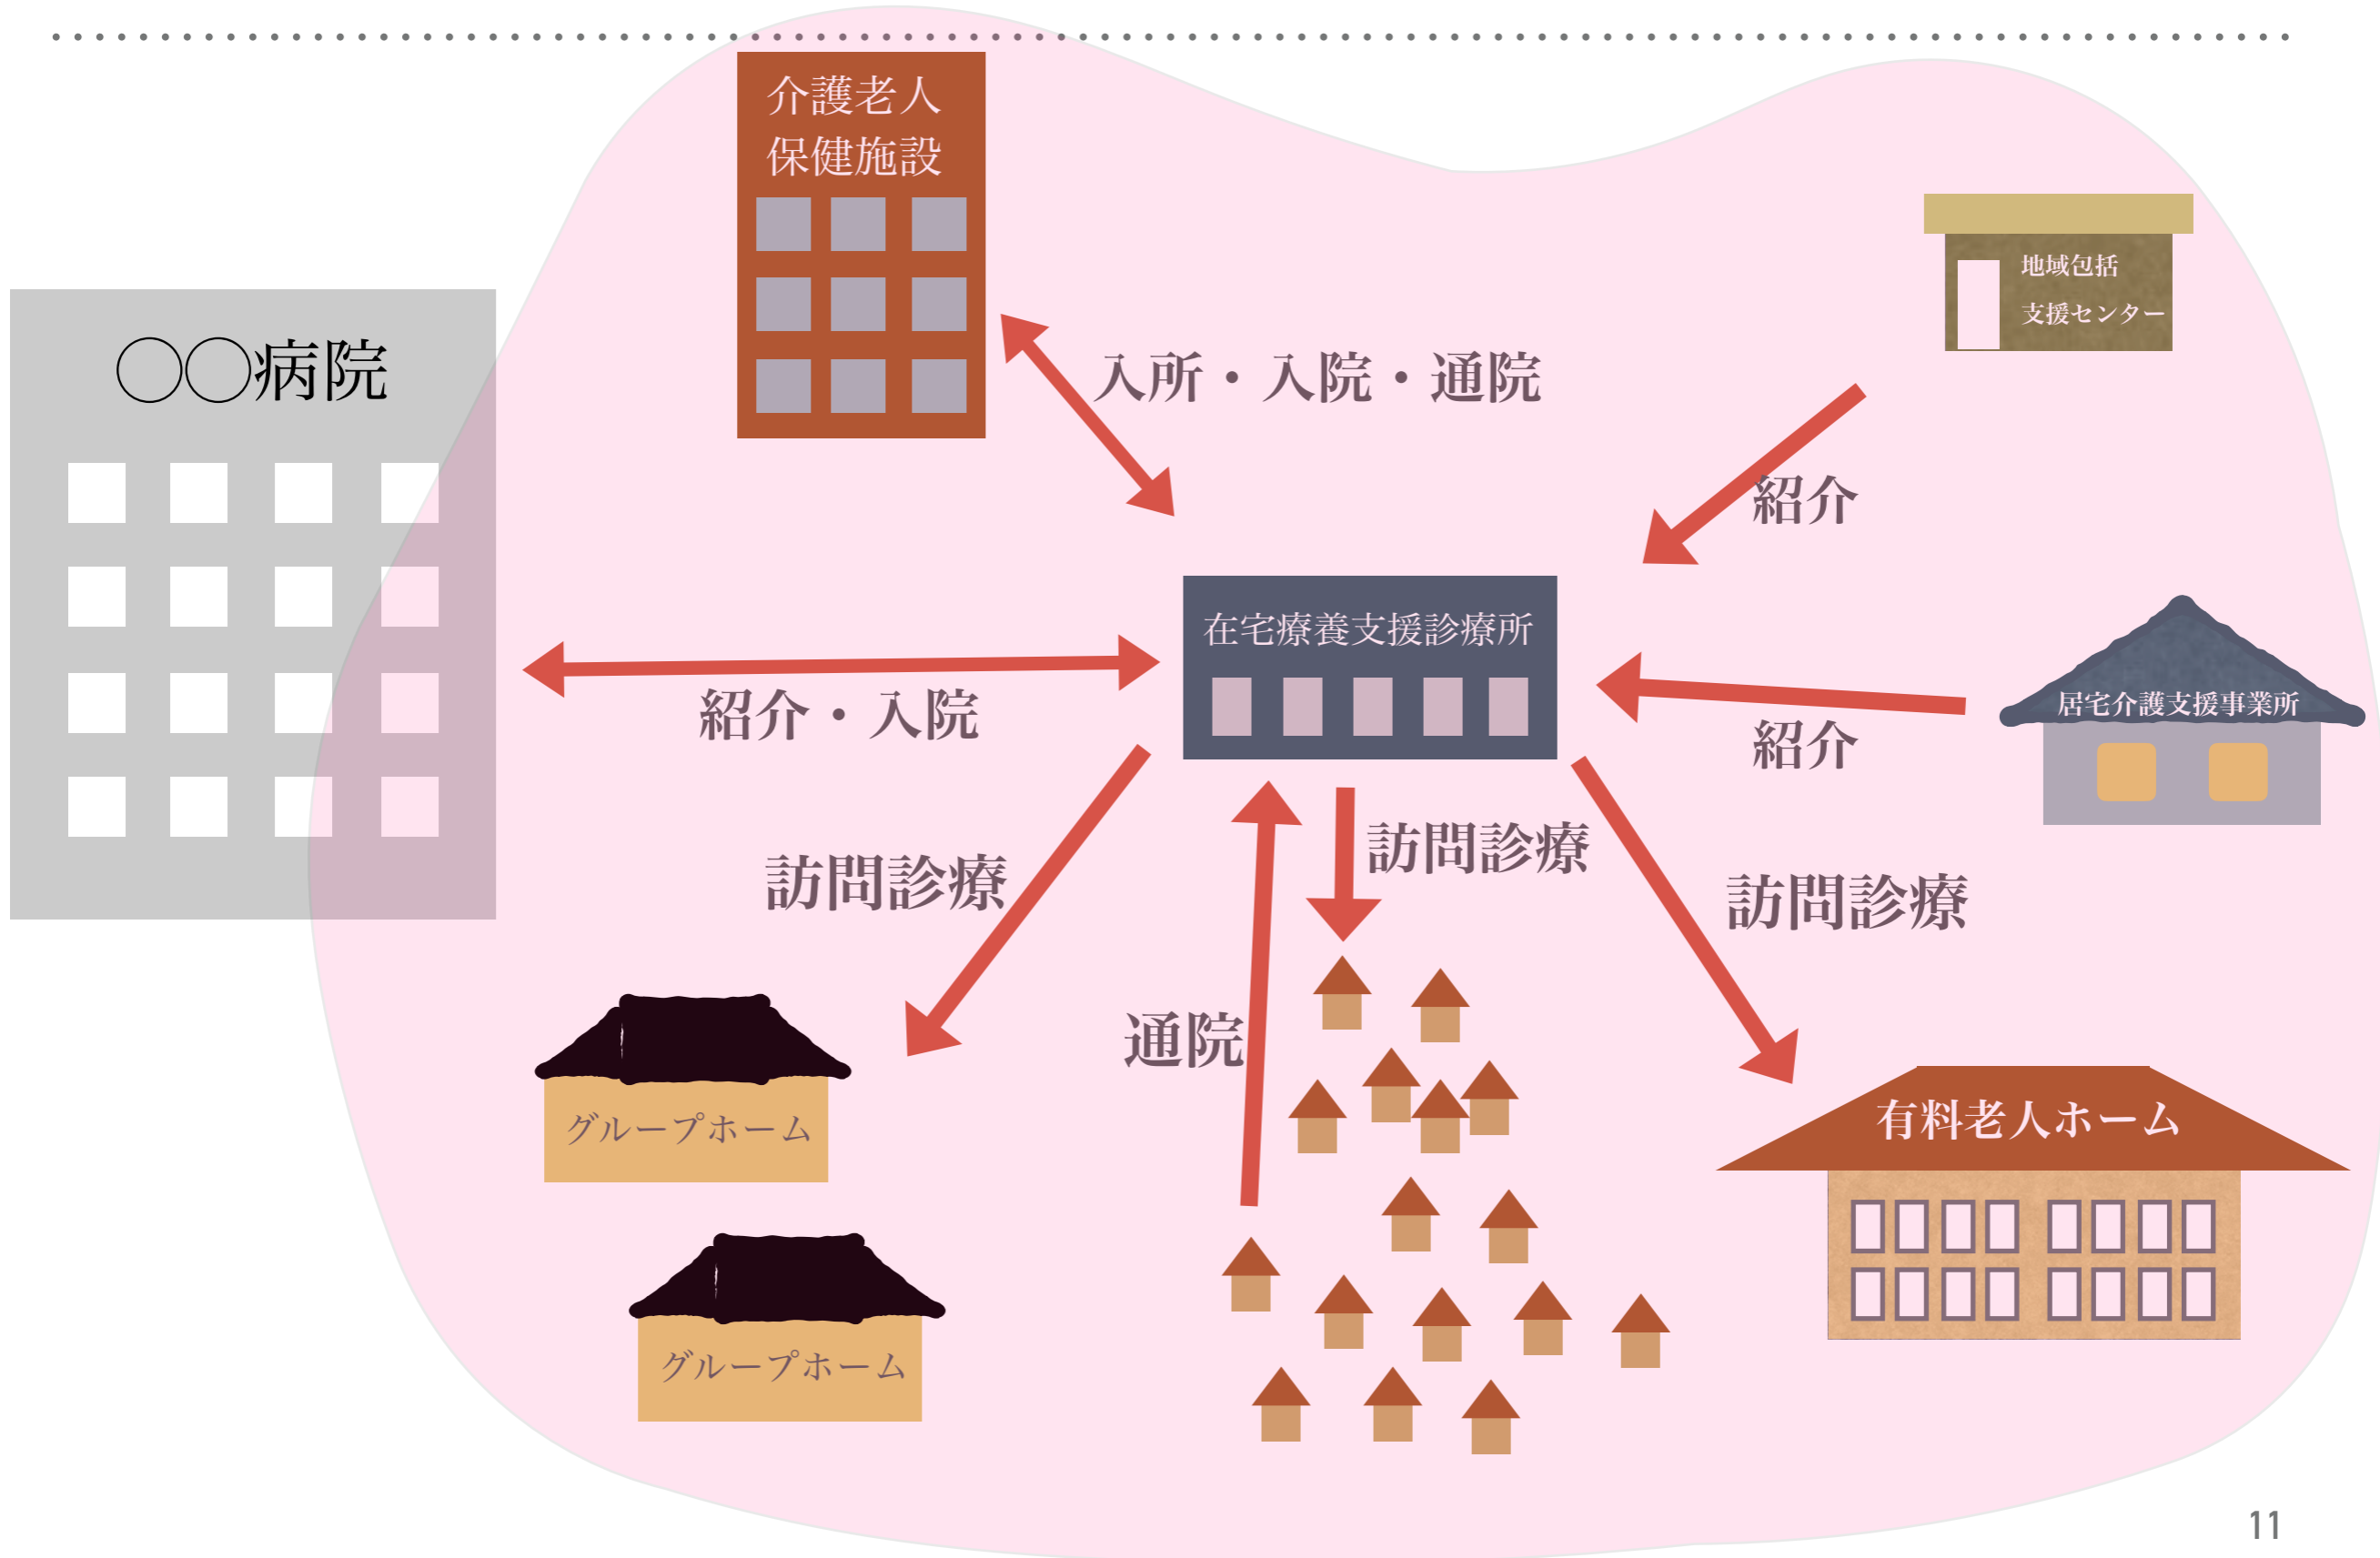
介護老人保健施設

地域包括
支援センター

○○病院

入所・入院・通院

紹介

在宅療養支援診療所

紹介・入院

紹介

居宅介護支援事業所

訪問診療

訪問診療

訪問診療

通院

グループホーム

グループホーム

有料老人ホーム

11